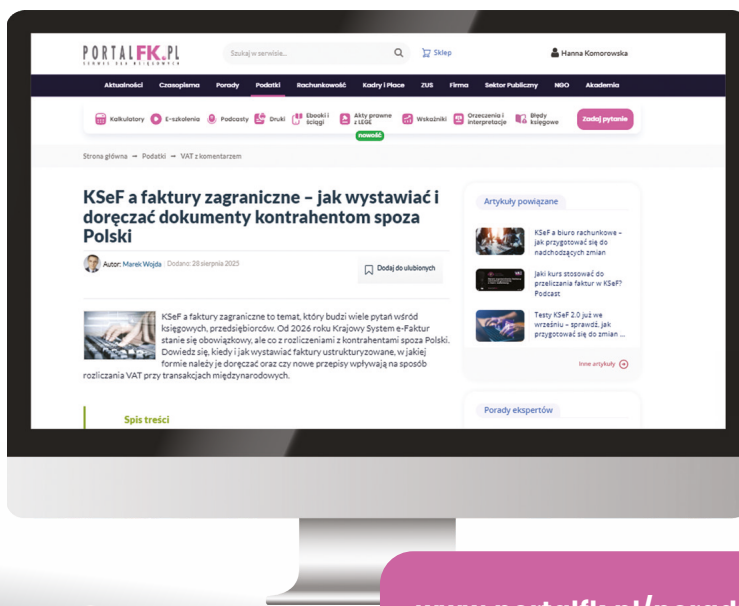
PORTALFK.PL

Szukaj w serwisie... Sklep Hanna Komorowska

Aktualności Czasopisma Porady Podatki Rachunkowość Kadry i Płace ZUS Firma Sektor Publiczny NGO Akademia

Kalkulatory E-szkolenia Podcasty Druki Ebooki i ściągi Akty prawne z LEGE nowość Wskaźniki Orzeczenia i interpretacje Błędy księgowe Zadaj pytanie

Strona główna → Podatki → VAT z komentarzem

KSeF a faktury zagraniczne – jak wystawiać i doręczać dokumenty kontrahentom spoza Polski

Autor: Marek Wojda | Dodano: 28 sierpnia 2025

Dodaj do ulubionych

KSeF a faktury zagraniczne to temat, który budzi wiele pytań wśród księgowych, przedsiębiorców. Od 2026 roku Krajowy System e-Faktur stanie się obowiązkowy, ale co z rozliczeniami z kontrahentami spoza Polski. Dowiedz się, kiedy i jak wystawiać faktury ustrukturyzowane, w jakiej formie należy je doręczać oraz czy nowe przepisy wpływają na sposób rozliczania VAT przy transakcjach międzynarodowych.

Spis treści

Artykuły powiązane

KSeF a biuro rachunkowe – jak przygotować się do nadchodzących zmian

Jaki kurs stosować do przeliczania faktur w KSeF? Podcast

Testy KSeF 2.0 już we wrześniu – sprawdź, jak przygotować się do zmian ...

Inne artykuły

Porady ekspertów

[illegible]